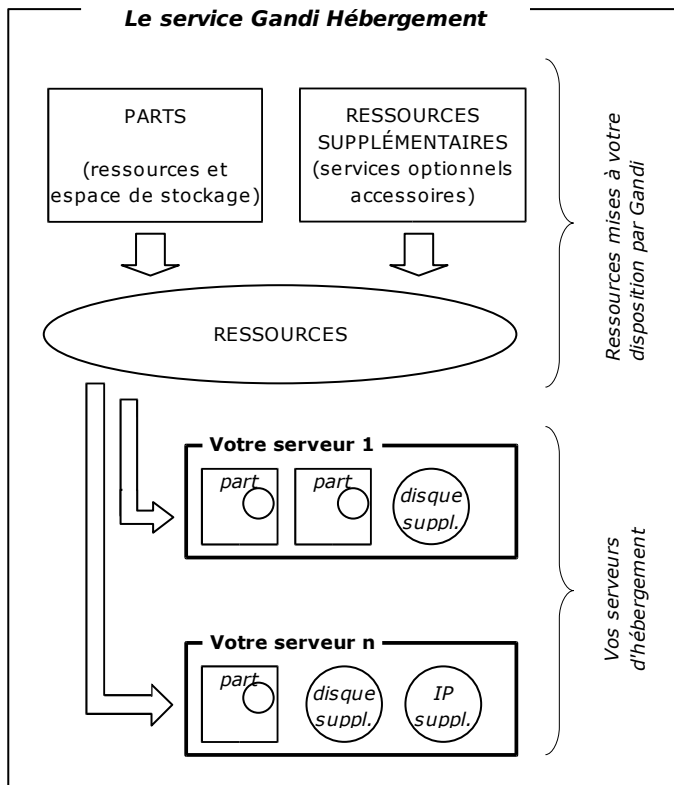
Le service Gandi Hébergement

PARTS

(ressources et espace de stockage)

RESSOURCES SUPPLÉMENTAIRES (services optionnels accessoires)

Ressources mises à votre disposition par Gandi

RESSOURCES

Votre serveur 1

part

part

disque suppl.

Vos serveurs d'hébergement

Votre serveur n

part

disque suppl.

IP suppl.